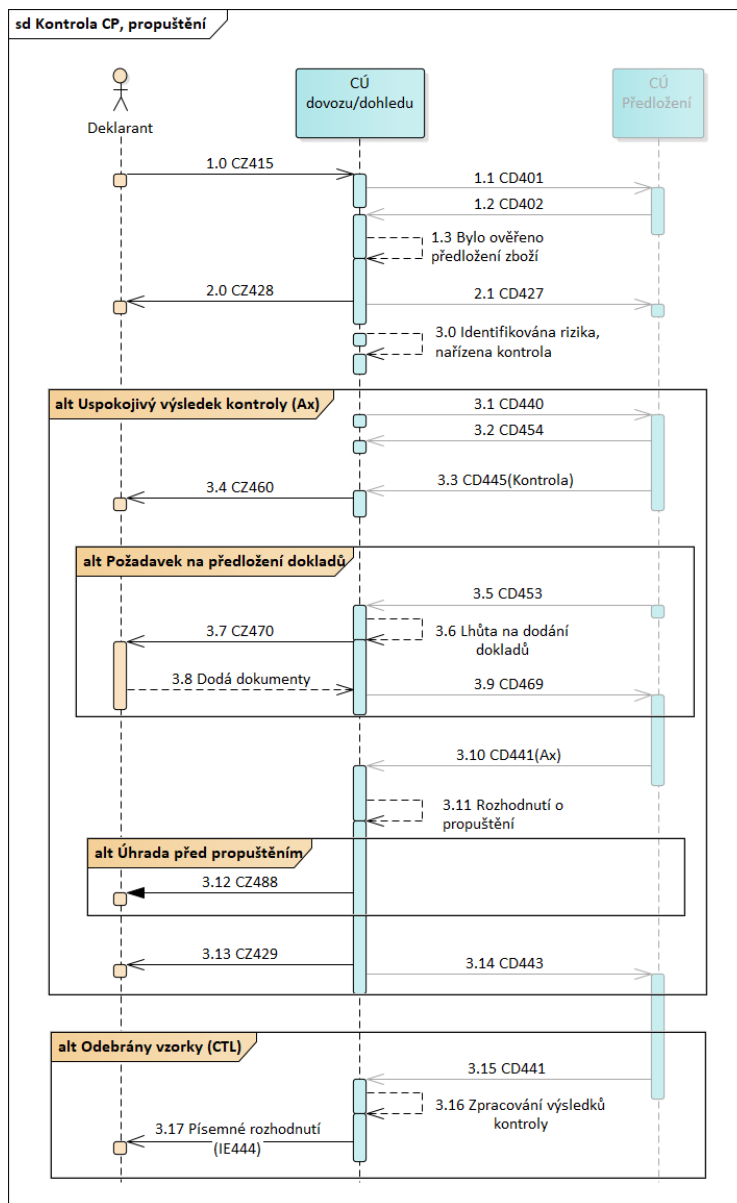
sd Kontrola CP, propuštění

Deklarant

CÚ dovozu/dohledu

CÚ Předložení

1.0 CZ415

1.1 CD401

1.2 CD402

1.3 Bylo ověřeno předložení zboží

2.0 CZ428

2.1 CD427

3.0 Identifikována rizika, nařízena kontrola

alt Uspokojivý výsledek kontroly (Ax)

3.1 CD440

3.2 CD454

3.4 CZ460

3.3 CD445(Kontrola)

alt Požadavek na předložení dokladů

3.5 CD453

3.7 CZ470

3.6 Lhůta na dodání dokladů

3.8 Dodá dokumenty

3.9 CD469

3.10 CD441(Ax)

3.11 Rozhodnutí o propuštění

alt Úhrada před propuštěním

3.12 CZ488

3.13 CZ429

3.14 CD443

alt Odebrány vzorky (CTL)

3.15 CD441

3.16 Zpracování výsledků kontroly

3.17 Písemné rozhodnutí (IE444)